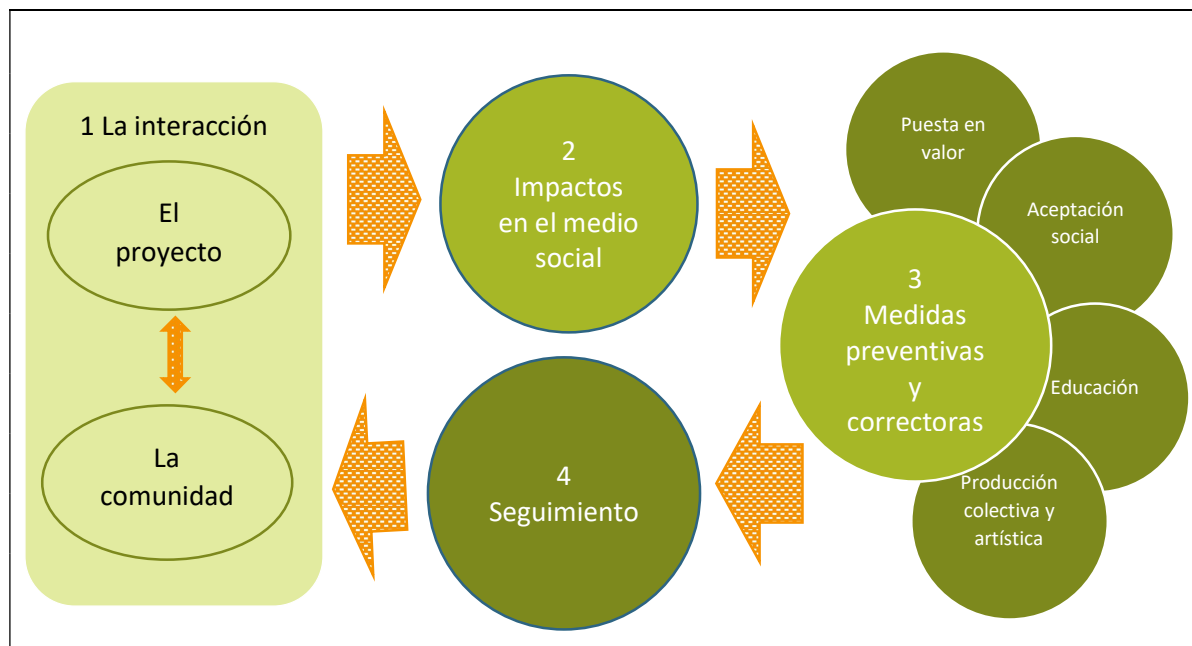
1 La interacción

El proyecto

La comunidad

2
Impactos en el medio social

Puesta en valor

Aceptación social

3
Medidas preventivas y correctoras

Educación

Producción colectiva y artística

4
Seguimiento